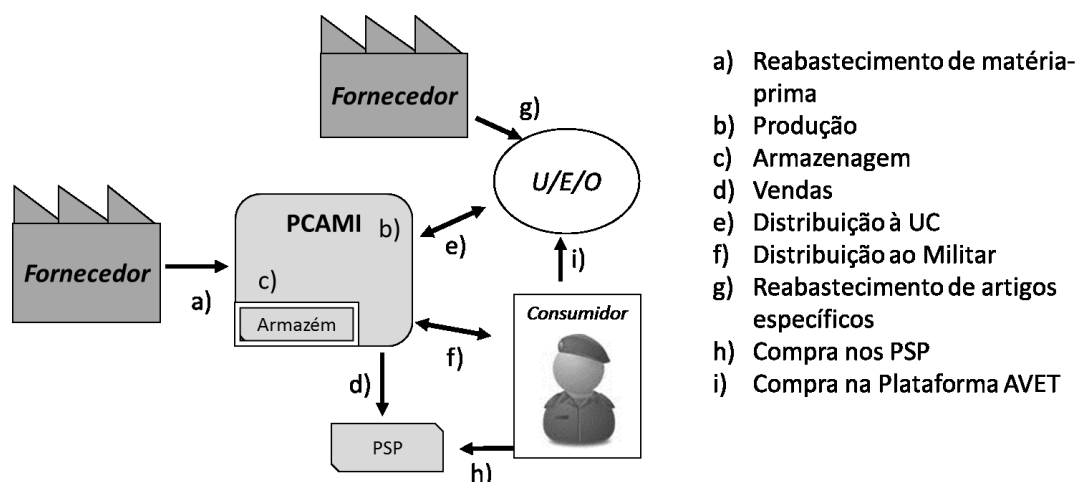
Fornecedor

g)

U/E/O

Fornecedor

PCAMI

b)

e)

i)

c)

a)

Armazém

Consumidor

f)

d)

PSP

h)

a) Reabastecimento de matéria-prima
b) Produção
c) Armazenagem
d) Vendas
e) Distribuição à UC
f) Distribuição ao Militar
g) Reabastecimento de artigos específicos
h) Compra nos PSP
i) Compra na Plataforma AVET